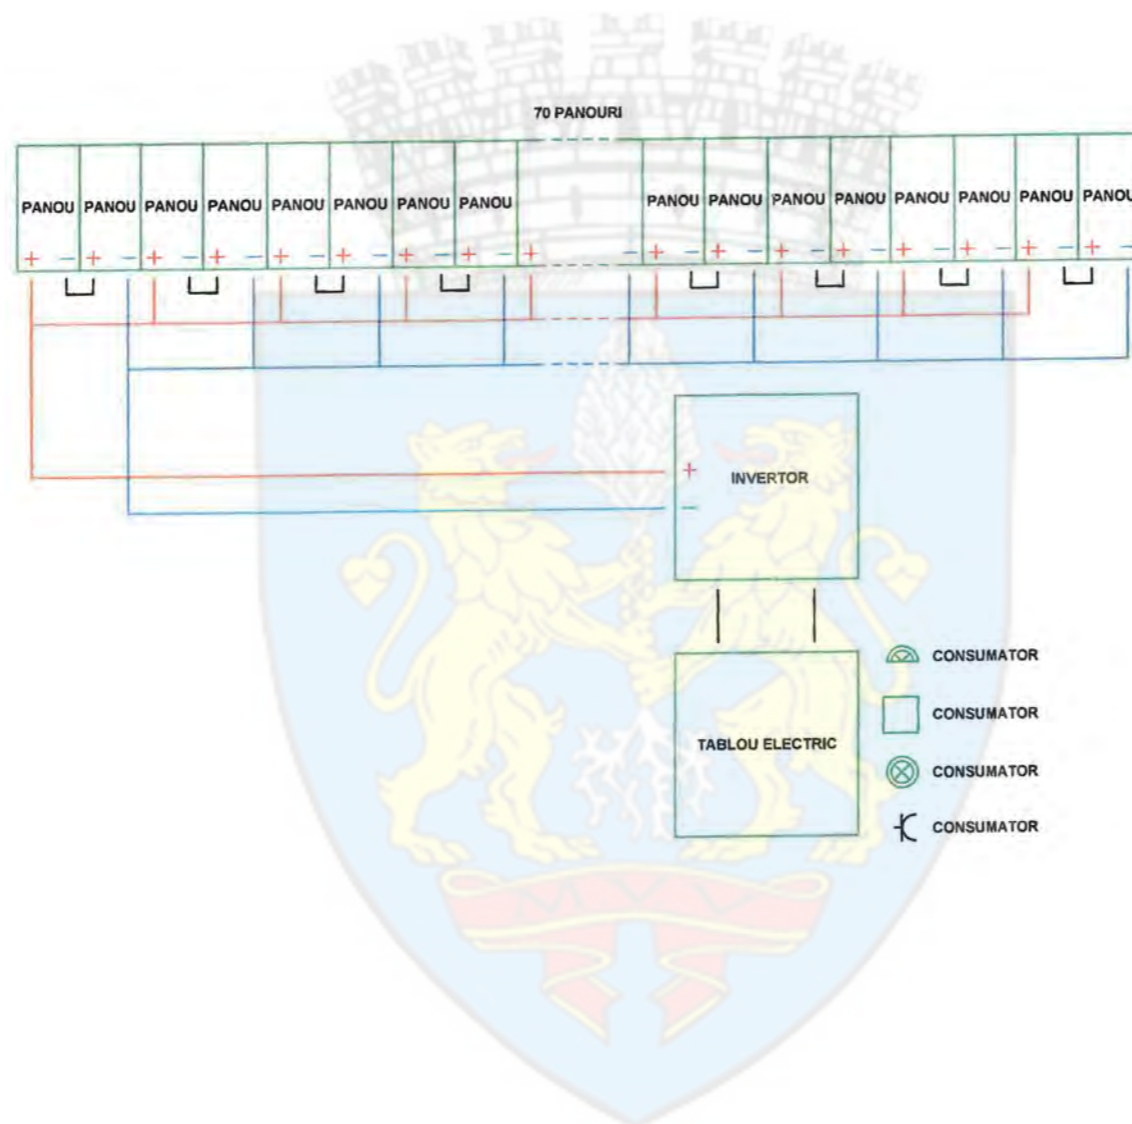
70 PANOURI

PANOU PANOU PANOU PANOU PANOU PANOU PANOU PANOU PANOU PANOU PANOU PANOU PANOU PANOU PANOU PANOU

+ − + − + − + − + − + − + − + − + − + − + − + − + − + − + − + − + −

+
−
INVERTOR

TABLOU ELECTRIC

CONSUMATOR
CONSUMATOR
CONSUMATOR
CONSUMATOR